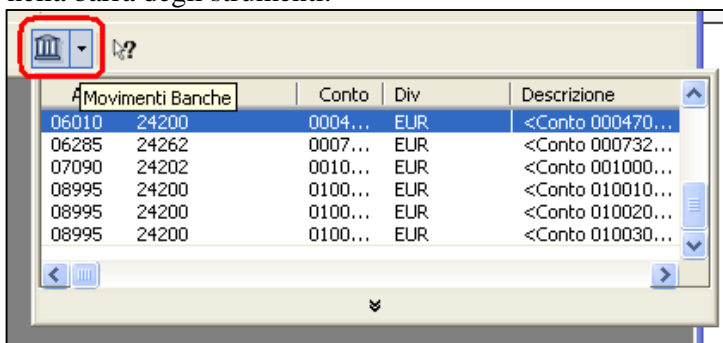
nella barra degli strumenti.

Movimenti Banche

| A | | Conto | Div | Descrizione |
|---|---|---|---|---|
| 06010 | 24200 | 0004… | EUR | <Conto 000470… |
| 06285 | 24262 | 0007… | EUR | <Conto 000732… |
| 07090 | 24202 | 0010… | EUR | <Conto 001000… |
| 08995 | 24200 | 0100… | EUR | <Conto 010010… |
| 08995 | 24200 | 0100… | EUR | <Conto 010020… |
| 08995 | 24200 | 0100… | EUR | <Conto 010030… |